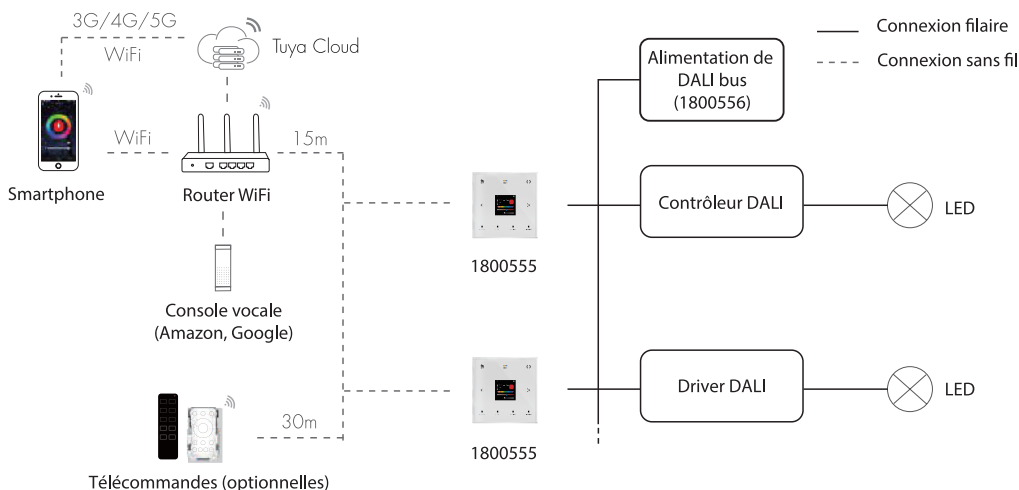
3G/4G/5G

WiFi

Tuya Cloud

Connexion filaire

Connexion sans fil

Alimentation de DALI bus (1800556)

WiFi

15m

Smartphone

Router WiFi

Contrôleur DALI

LED

1800555

Console vocale (Amazon, Google)

Driver DALI

LED

30m

1800555

Télécommandes (optionnelles)